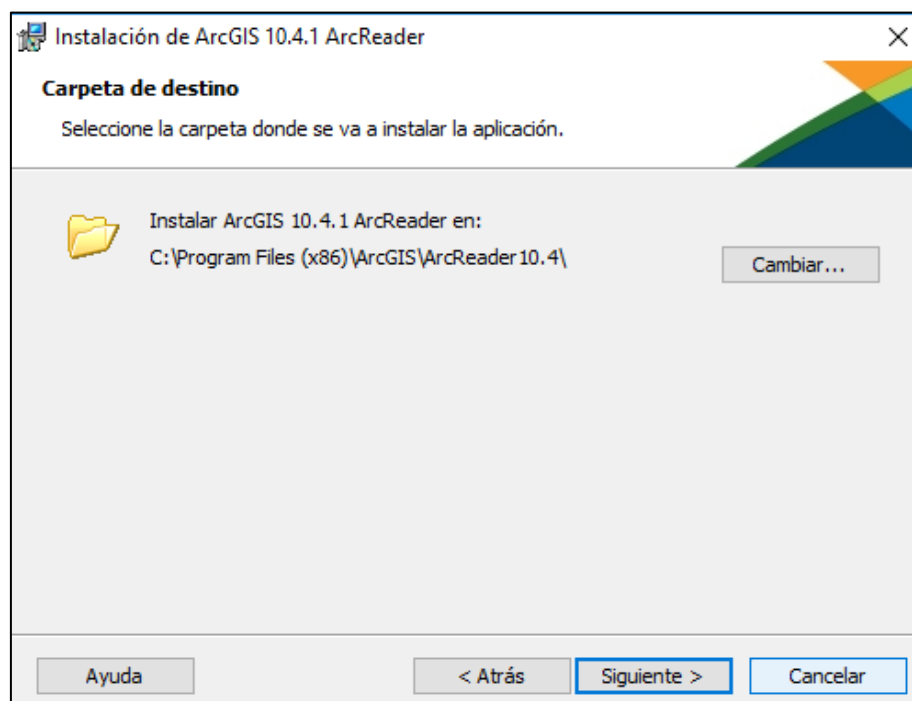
Instalación de ArcGIS 10.4.1 ArcReader
×

Carpeta de destino

Seleccione la carpeta donde se va a instalar la aplicación.

Instalar ArcGIS 10.4.1 ArcReader en:
C:\Program Files (x86)\ArcGIS\ArcReader10.4\

Cambiar...

Ayuda
< Atrás
Siguiente >
Cancelar